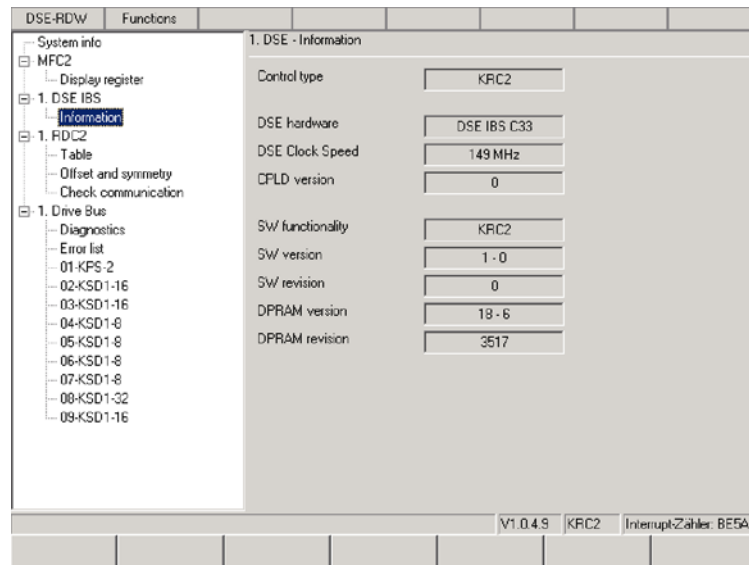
DSE-RDW | Functions

System info
MFC2
Display register
1. DSE IBS
Information
1. RDC2
Table
Offset and symmetry
Check communication
1. Drive Bus
Diagnostics
Error list
01-KPS-2
02-KSD1-16
03-KSD1-16
04-KSD1-8
05-KSD1-8
06-KSD1-8
07-KSD1-8
08-KSD1-32
09-KSD1-16

1. DSE - Information

Control type KRC2

DSE hardware DSE IBS C33
DSE Clock Speed 149 MHz
CPLD version 0

SW functionality KRC2
SW version 1 - 0
SW revision 0
DPRAM version 18 - 6
DPRAM revision 3517

V1.0.4.9 KRC2 Interrupt-Zähler: BE5A